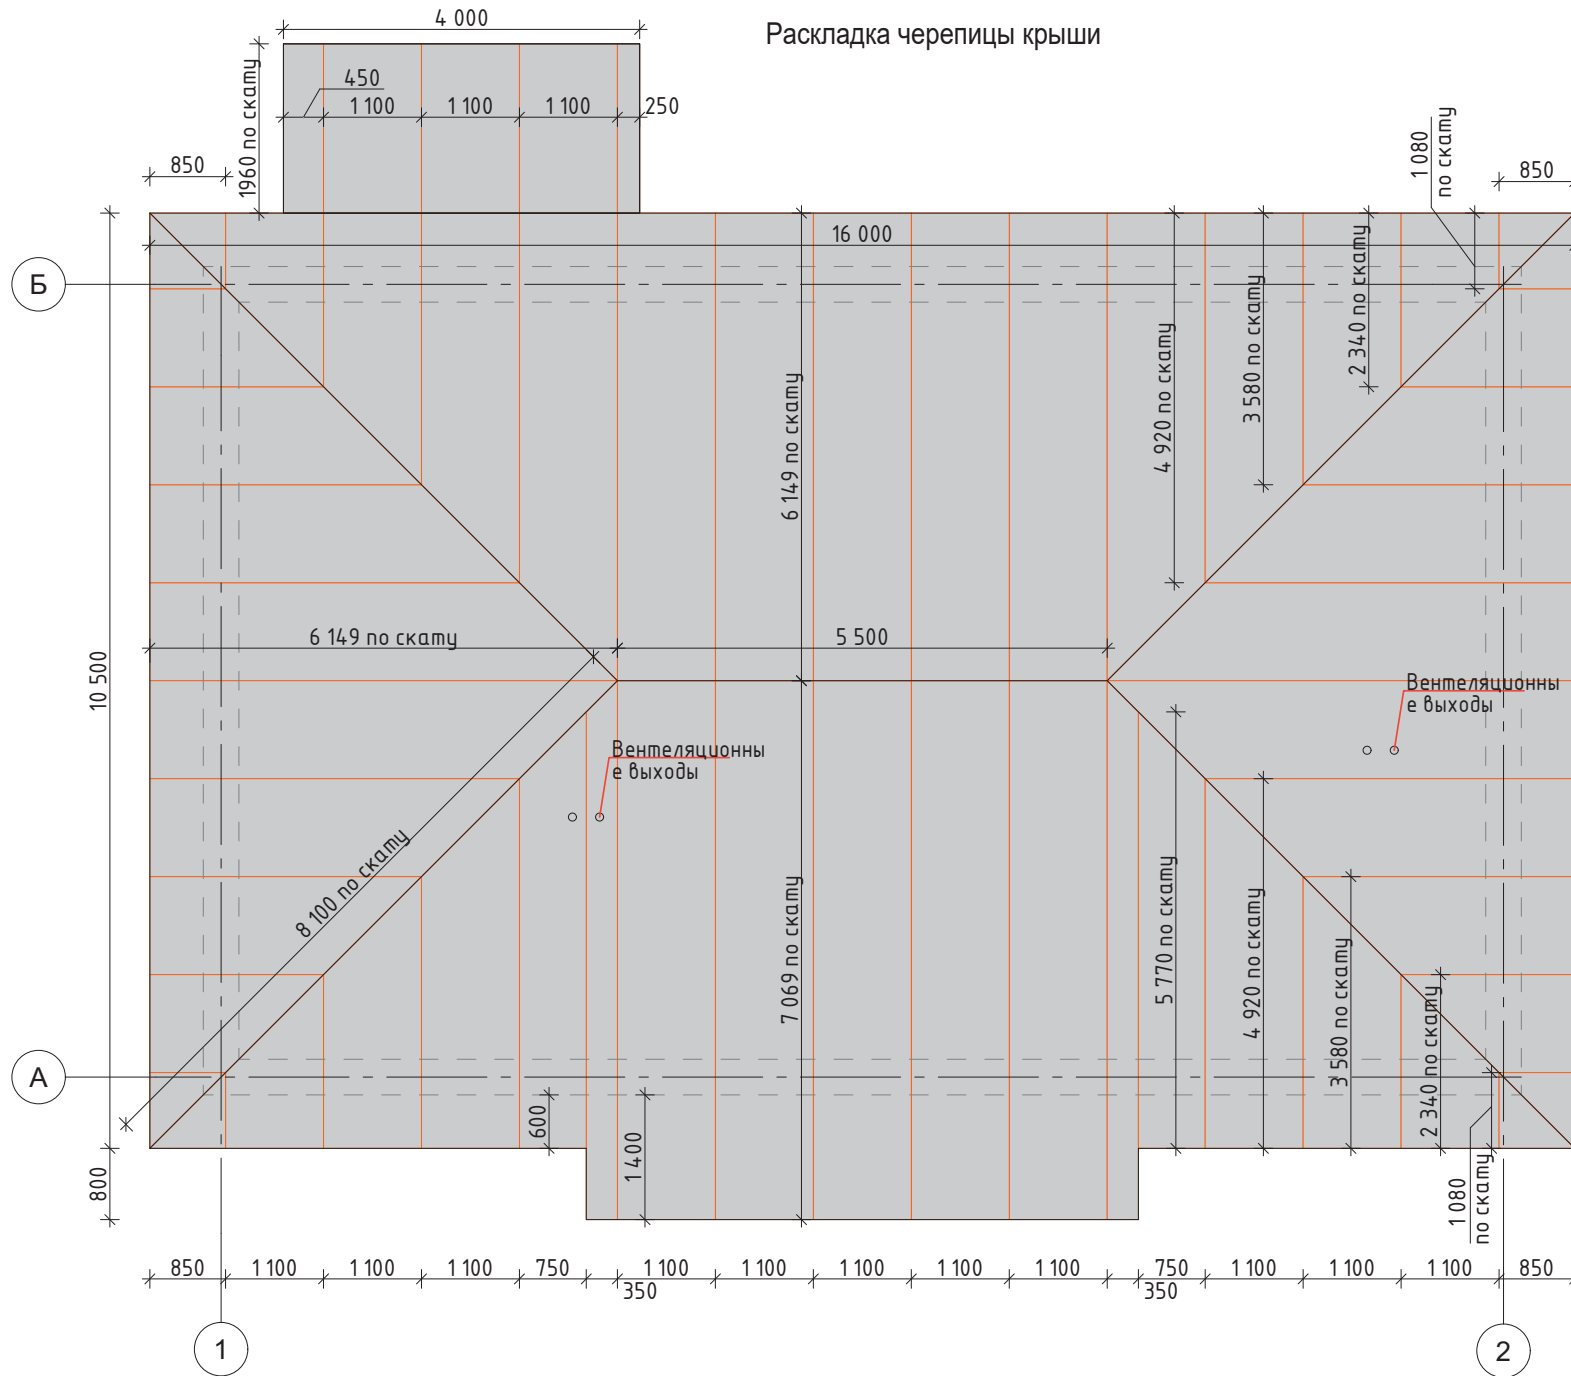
Раскладка черепицы крыши

4 000
450
1 100
1 100
1 100
250
1960 по скату
850
1 080 по скату
850
16 000
Б
4 920 по скату
3 580 по скату
2 340 по скату
6 149 по скату
10 500
6 149 по скату
5 500
Вентеляционные выходы
Вентеляционные выходы
8 100 по скату
7 069 по скату
5 770 по скату
4 920 по скату
3 580 по скату
2 340 по скату
А
600
1 400
800
1 080 по скату
850
1 100
1 100
1 100
750
350
1 100
1 100
1 100
1 100
1 100
750
350
1 100
1 100
1 100
850
1
2